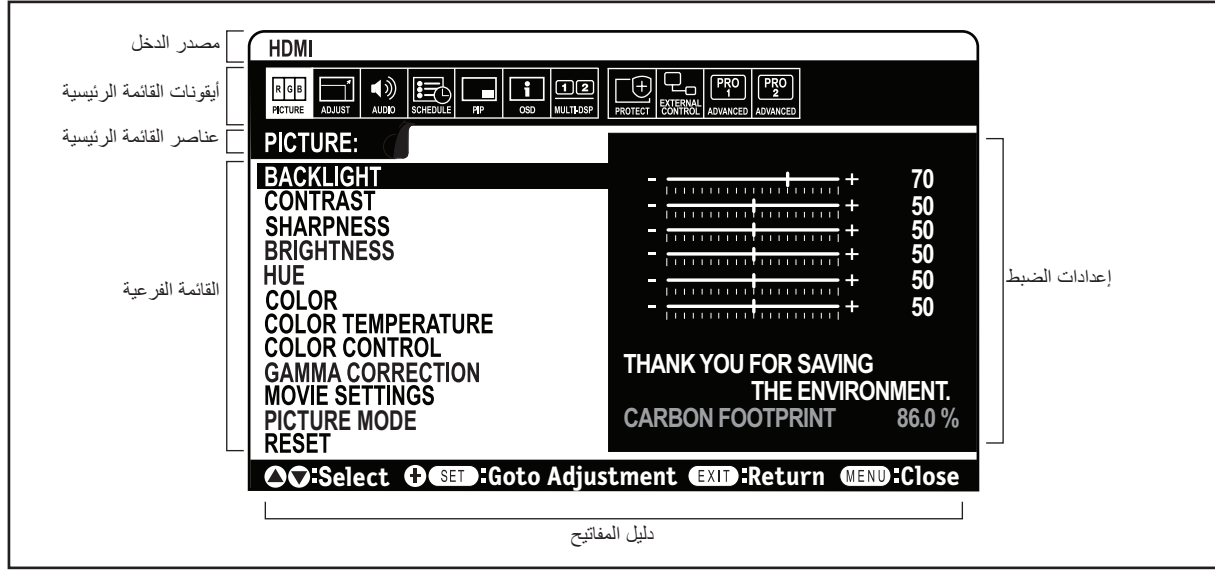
مصدر الدخل

أيقونات القائمة الرئيسية

عناصر القائمة الرئيسية

القائمة الفرعية

HDMI

RGB PICTURE | ADJUST | AUDIO | SCHEDULE | PIP | OSD | 1 2 MULTI-DSP | PROTECT | EXTERNAL CONTROL | PRO 1 ADVANCED | PRO 2 ADVANCED

PICTURE:

BACKLIGHT
CONTRAST
SHARPNESS
BRIGHTNESS
HUE
COLOR
COLOR TEMPERATURE
COLOR CONTROL
GAMMA CORRECTION
MOVIE SETTINGS
PICTURE MODE
RESET

- + 70
- + 50
- + 50
- + 50
- + 50
- + 50

THANK YOU FOR SAVING THE ENVIRONMENT.
CARBON FOOTPRINT 86.0 %

إعدادات الضبط

:Select SET :Goto Adjustment EXIT :Return MENU :Close

دليل المفاتيح